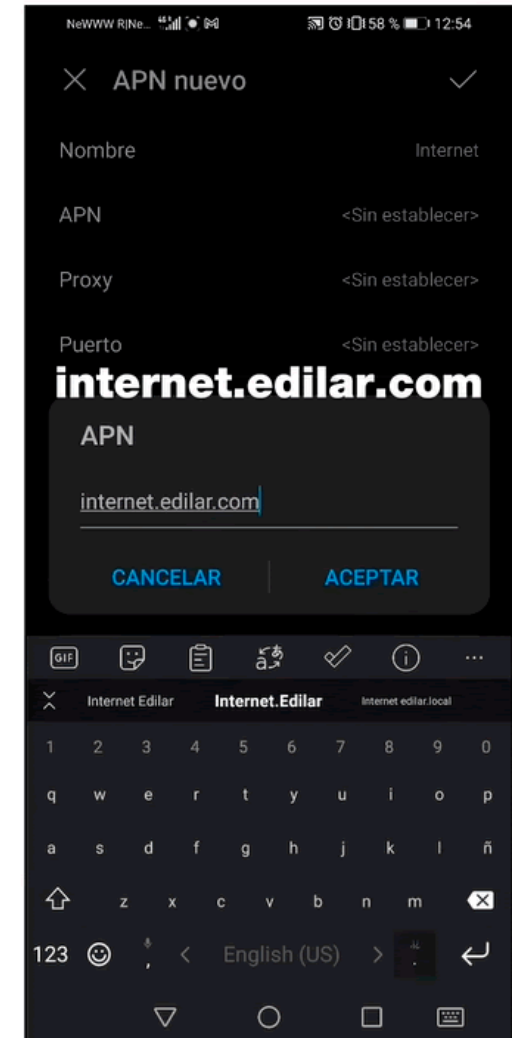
NeWWW R|Ne... 58 % 12:54

APN nuevo

Nombre Internet

APN <Sin establecer>

Proxy <Sin establecer>

Puerto <Sin establecer>

internet.edilar.com

APN

internet.edilar.com

CANCELAR ACEPTAR

GIF

Internet Edilar Internet.Edilar Internet edilar.local

1 2 3 4 5 6 7 8 9 0

q w e r t y u i o p

a s d f g h j k l ñ

z x c v b n m

123 English (US)